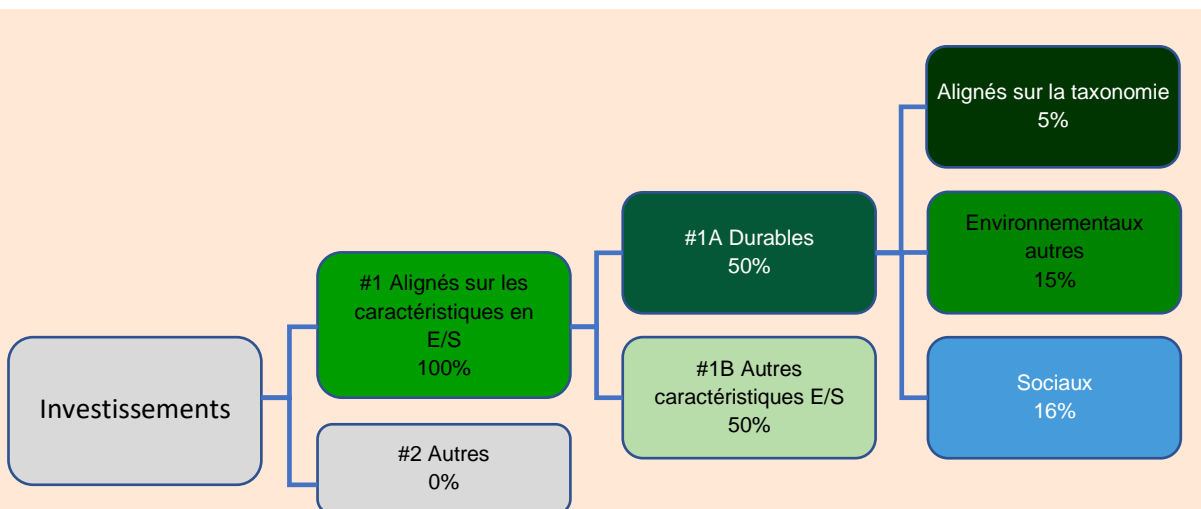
Investissements

#1 Alignés sur les caractéristiques en E/S
100%

#2 Autres
0%

#1A Durables
50%

#1B Autres caractéristiques E/S
50%

Alignés sur la taxonomie
5%

Environnementaux autres
15%

Sociaux
16%